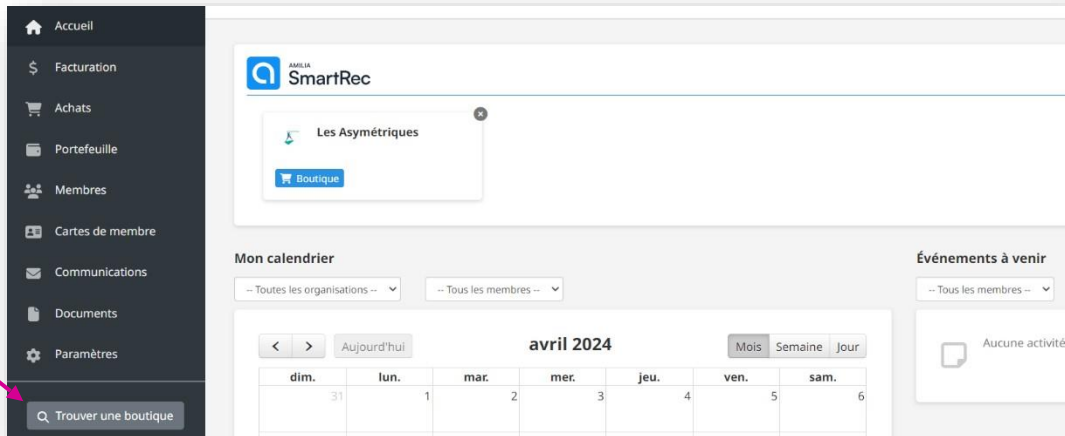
Accueil
Facturation
Achats
Portefeuille
Membres
Cartes de membre
Communications
Documents
Paramètres
Trouver une boutique

AMILIA
SmartRec

Les Asymétriques
Boutique

Mon calendrier
-- Toutes les organisations --
-- Tous les membres --

Aujourd'hui
avril 2024
Mois Semaine Jour

| dim. | lun. | mar. | mer. | jeu. | ven. | sam. |
|---|---|---|---|---|---|---|
| 31 | 1 | 2 | 3 | 4 | 5 | 6 |

Événements à venir
-- Tous les membres --
Aucune activité